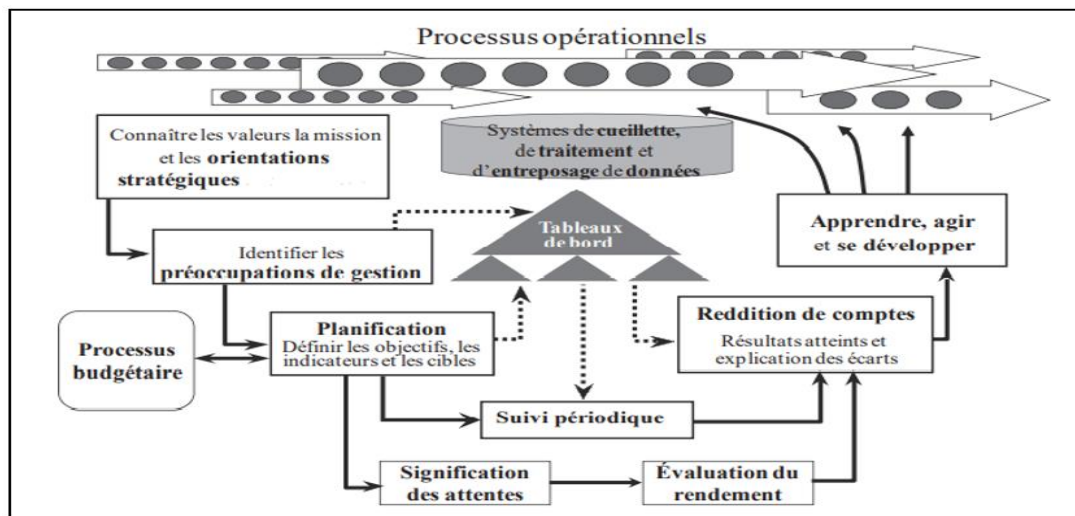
Processus opérationnels

Connaître les valeurs la mission et les orientations stratégiques

Systèmes de cueillette, de traitement et d'entreposage de données

Tableaux de bord

Apprendre, agir et se développer

Identifier les préoccupations de gestion

Planification
Définir les objectifs, les indicateurs et les cibles

Reddition de comptes
Résultats atteints et explication des écarts

Processus budgétaire

Suivi périodique

Signification des attentes

Évaluation du rendement